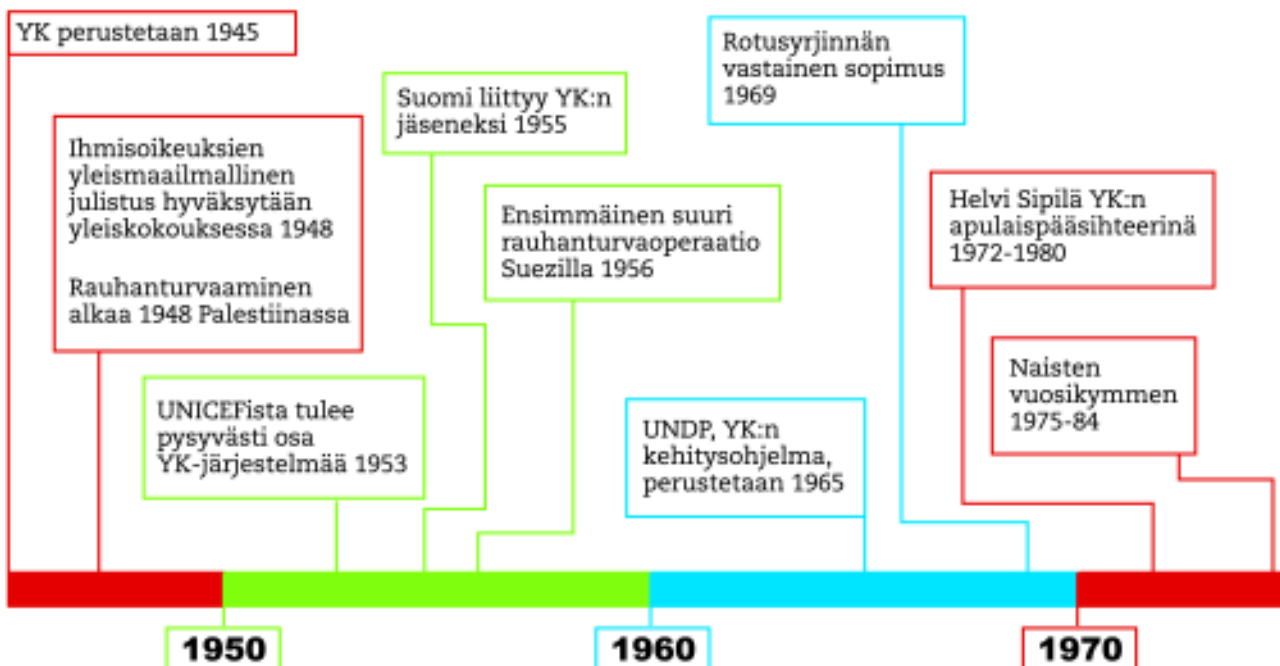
YK perustetaan 1945

Ihmisoikeuksien yleismaailmallinen julistus hyväksytään yleiskokouksessa 1948

Rauhanturvaaminen alkaa 1948 Palestiinassa

UNICEFista tulee pysyvästi osa YK-järjestelmää 1953

Suomi liittyy YK:n jäseneksi 1955

Ensimmäinen suuri rauhanturvaoperaatio Suezilla 1956

UNDP, YK:n kehitysohjelma, perustetaan 1965

Rotusyrjinnän vastainen sopimus 1969

Helvi Sipilä YK:n apulaispääsihteerinä 1972-1980

Naisten vuosikymmen 1975-84

1950

1960

1970